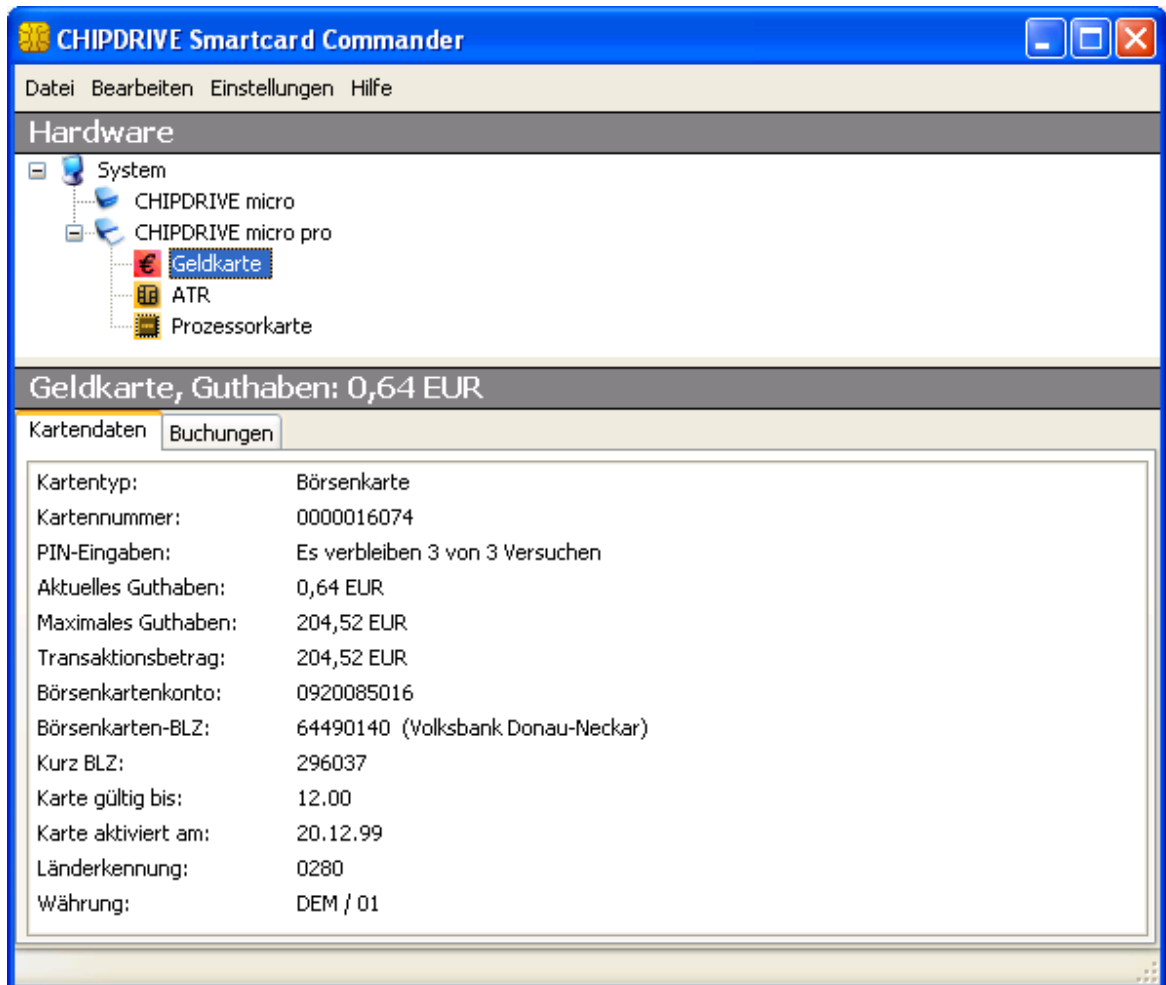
CHIPDRIVE Smartcard Commander

Datei Bearbeiten Einstellungen Hilfe

Hardware

System
CHIPDRIVE micro
CHIPDRIVE micro pro
Geldkarte
ATR
Prozessorkarte

Geldkarte, Guthaben: 0,64 EUR

Kartendaten Buchungen

| | |
|---|---|
| Kartentyp: | Börsenkarte |
| Kartennummer: | 0000016074 |
| PIN-Eingaben: | Es verbleiben 3 von 3 Versuchen |
| Aktuelles Guthaben: | 0,64 EUR |
| Maximales Guthaben: | 204,52 EUR |
| Transaktionsbetrag: | 204,52 EUR |
| Börsenkartenkonto: | 0920085016 |
| Börsenkarten-BLZ: | 64490140 (Volksbank Donau-Neckar) |
| Kurz BLZ: | 296037 |
| Karte gültig bis: | 12.00 |
| Karte aktiviert am: | 20.12.99 |
| Länderkennung: | 0280 |
| Währung: | DEM / 01 |